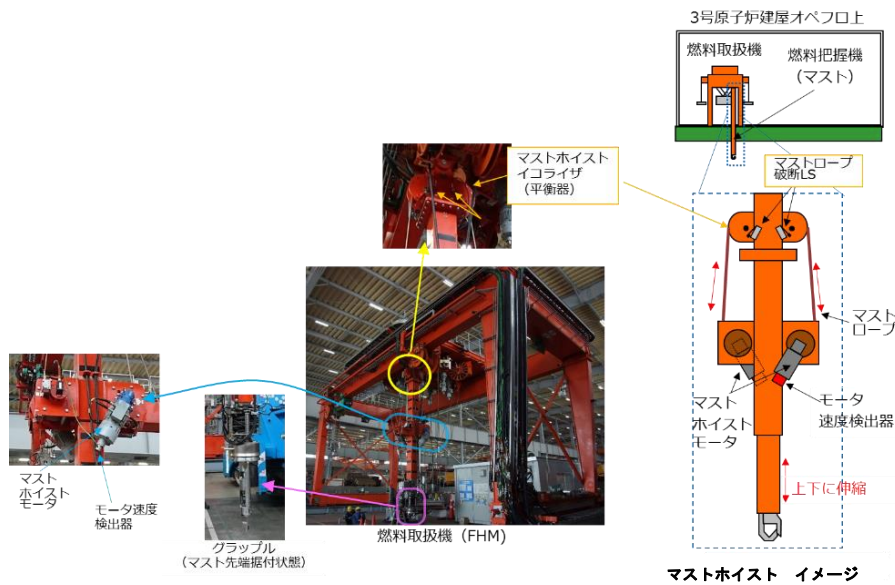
3号原子炉建屋オペフロ上

燃料取扱機

燃料把握機
（マスト）

マストホイスト
イコライザ
（平衡器）

マストロープ
破断LS

マスト
ロープ

マスト
ホイスト
モータ

モータ
速度検出器

上下に伸縮

マスト
ホイスト
モータ

モータ速度
検出器

グラップル
（マスト先端据付状態）

燃料取扱機（FHM）

マストホイスト　イメージ